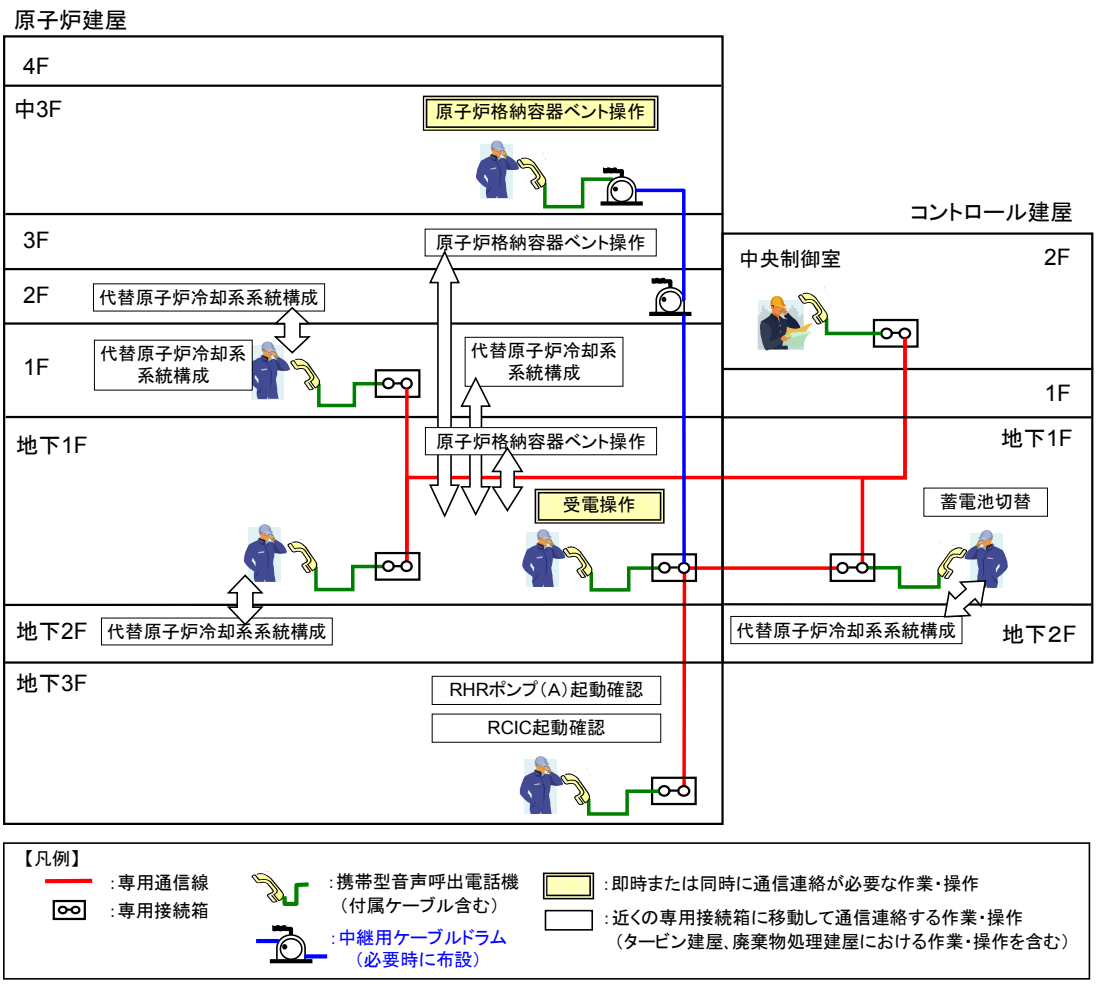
原子炉建屋

4F

中3F

原子炉格納容器ベント操作

3F

原子炉格納容器ベント操作

2F

代替原子炉冷却系系統構成

1F

代替原子炉冷却系系統構成

代替原子炉冷却系系統構成

地下1F

原子炉格納容器ベント操作

受電操作

地下2F

代替原子炉冷却系系統構成

地下3F

RHRポンプ（A）起動確認

RCIC起動確認

コントロール建屋

中央制御室

2F

1F

地下1F

蓄電池切替

代替原子炉冷却系系統構成

地下2F

【凡例】
:専用通信線
:専用接続箱
:携帯型音声呼出電話機（付属ケーブル含む）
:中継用ケーブルドラム（必要時に布設）
:即時または同時に通信連絡が必要な作業・操作
:近くの専用接続箱に移動して通信連絡する作業・操作（タービン建屋、廃棄物処理建屋における作業・操作を含む）